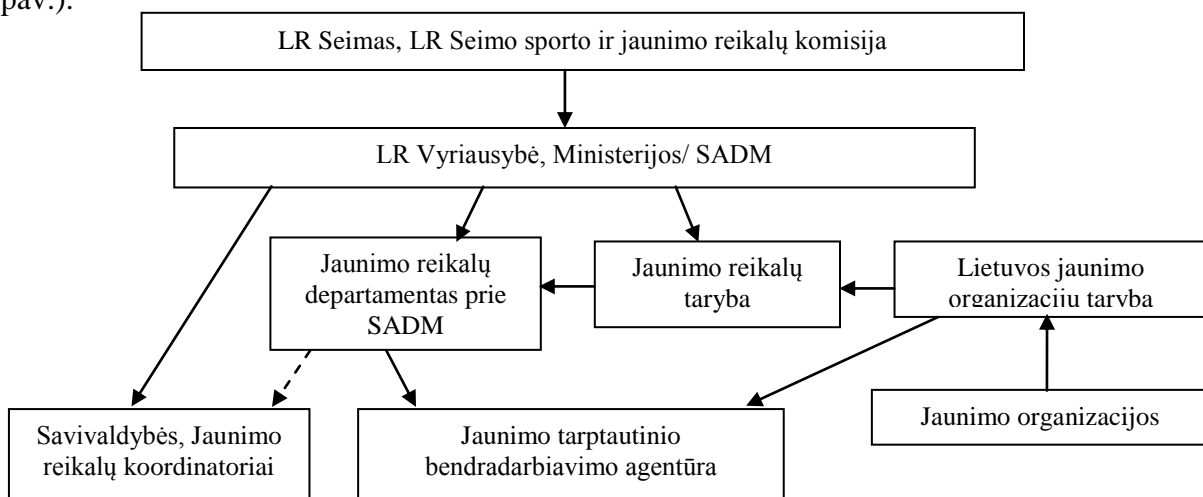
pav.).

LR Seimas, LR Seimo sporto ir jaunimo reikalų komisija

LR Vyriausybė, Ministerijos/ SADM

Jaunimo reikalų departamentas prie SADM

Jaunimo reikalų taryba

Lietuvos jaunimo organizacijų taryba

Savivaldybės, Jaunimo reikalų koordinatoriai

Jaunimo tarptautinio bendradarbiavimo agentūra

Jaunimo organizacijos